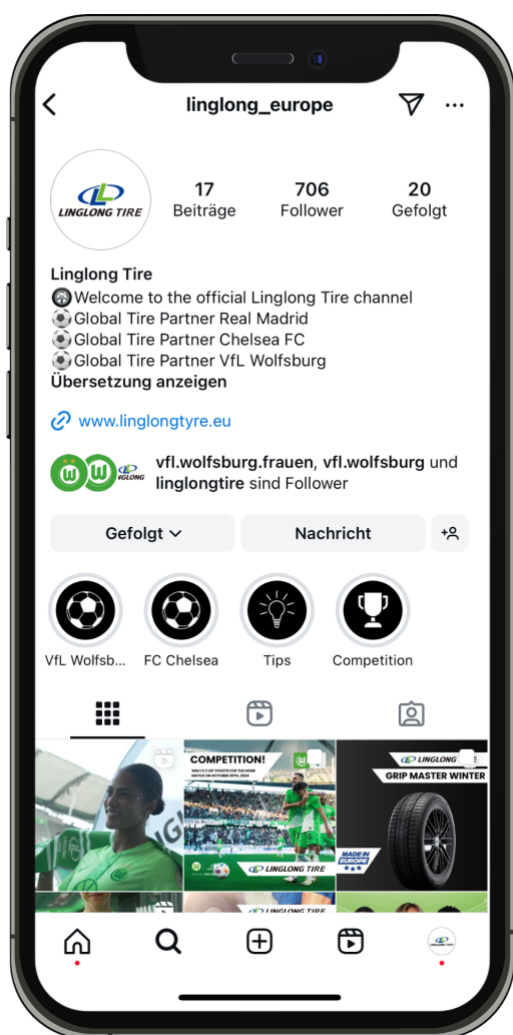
linglong_europe

LINGLONG TIRE

17 Beiträge
706 Follower
20 Gefolgt

Linglong Tire
Welcome to the official Linglong Tire channel
Global Tire Partner Real Madrid
Global Tire Partner Chelsea FC
Global Tire Partner VfL Wolfsburg
Übersetzung anzeigen

www.linglongtyre.eu

LINGLONG

vfl.wolfsburg.frauen, vfl.wolfsburg und linglongtire sind Follower

Gefolgt
Nachricht

VfL Wolfsb...
FC Chelsea
Tips
Competition

COMPETITION!
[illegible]
LINGLONG TIRE

LINGLONG
GRIP MASTER WINTER
MADE IN EUROPE

LINGLONG TIRE